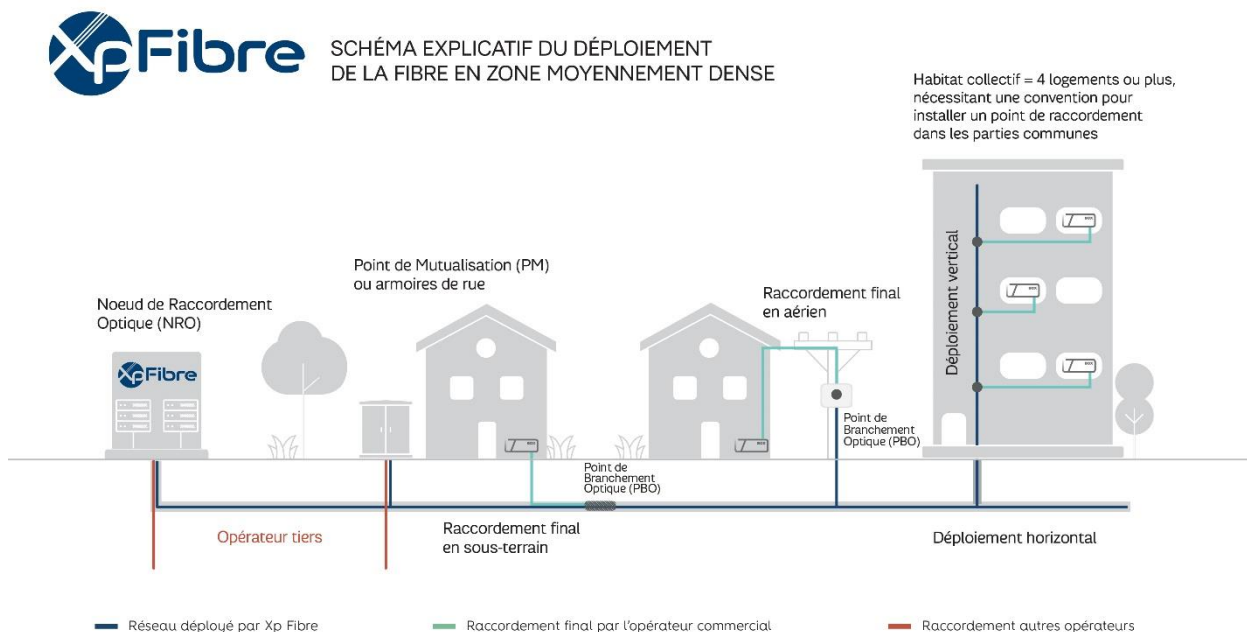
XpFibre

SCHÉMA EXPLICATIF DU DÉPLOIEMENT DE LA FIBRE EN ZONE MOYENNEMENT DENSE

Habitat collectif = 4 logements ou plus, nécessitant une convention pour installer un point de raccordement dans les parties communes

Point de Mutualisation (PM) ou armoires de rue

Noeud de Raccordement Optique (NRO)

XpFibre

Raccordement final en aérien

Déploiement vertical

Point de Branchement Optique (PBO)

Point de Branchement Optique (PBO)

Opérateur tiers

Raccordement final en sous-terrain

Déploiement horizontal

Réseau déployé par Xp Fibre

Raccordement final par l'opérateur commercial

Raccordement autres opérateurs